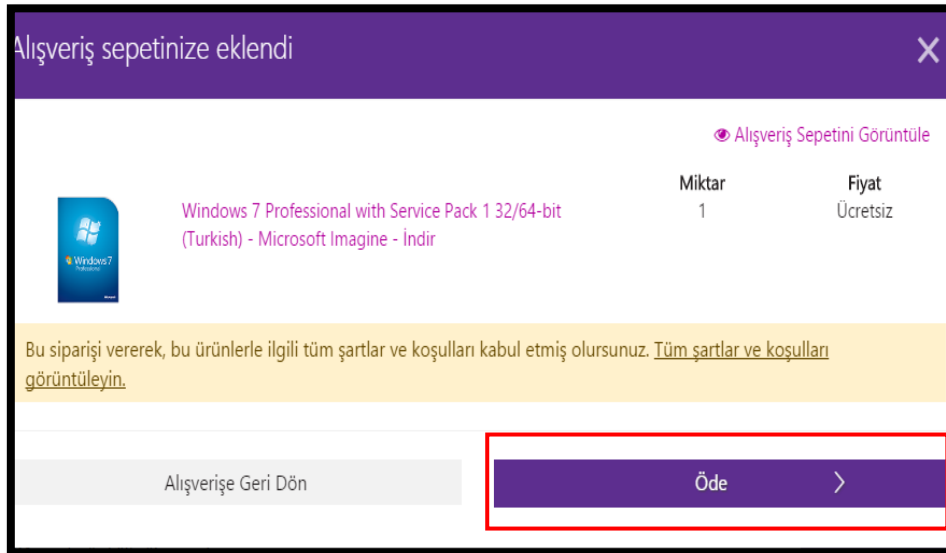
Alışveriş sepetinize eklendi

X

Alışveriş Sepetini Görüntüle

| | Miktar | Fiyat |
|---|---|---|
| Windows 7 Professional with Service Pack 1 32/64-bit (Turkish) - Microsoft Imagine - İndir | 1 | Ücretsiz |

Windows 7 Professional

Bu siparişi vererek, bu ürünlerle ilgili tüm şartlar ve koşulları kabul etmiş olursunuz. Tüm şartlar ve koşulları görüntüleyin.

Alışverişe Geri Dön

Öde >